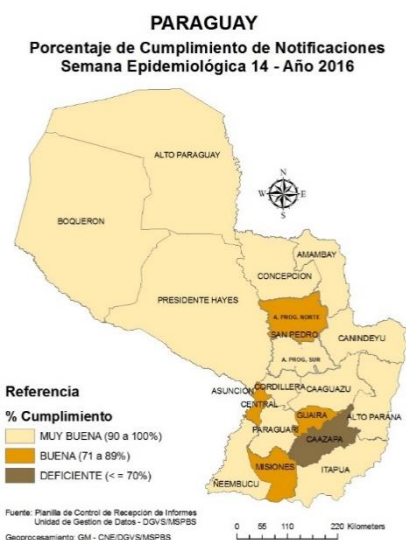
PARAGUAY
Porcentaje de Cumplimiento de Notificaciones
Semana Epidemiológica 14 - Año 2016

ALTO PARAGUAY

N
W E
S

BOQUERON

AMAMBAY

CONCEPCION

PRESIDENTE HAYES

A. PROG. NORTE

SAN PEDRO

CANINDEYU

A. PROG. SUR

ASUNCION

CORDILLERA

CAAGUAZU

CENTRAL

GUAIRA

ALTO PARANA

PARAGUARI

CAAZAPA

MISIONES

ITAPUA

ÑEEMBUCU

Referencia

% Cumplimiento

MUY BUENA (90 a 100%)

BUENA (71 a 89%)

DEFICIENTE (<= 70%)

Fuente: Planilla de Control de Recepción de Informes
Unidad de Gestion de Datos - DGVS/MSPBS

Geoprocesamiento: GM - CNE/DGVS/MSPBS

0 55 110 220 Kilometers